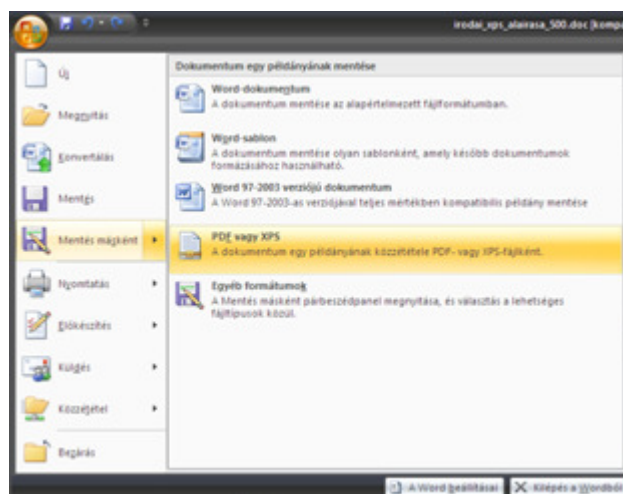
irodai_xps_alairasa_500.doc [kompa

Új

Megnyitás

Konvertálás

Mentés

Mentés másként

Nyomtatás

Előkészítés

Küldés

Közzététel

Bezárás

Dokumentum egy példányának mentése

Word-dokumentum
A dokumentum mentése az alapértelmezett fájlformátumban.

Word-sablon
A dokumentum mentése olyan sablonként, amely később dokumentumok formázásához használható.

Word 97-2003 verziójú dokumentum
A Word 97-2003-as verziójával teljes mértékben kompatibilis példány mentése

PDF vagy XPS
A dokumentum egy példányának közzététele PDF- vagy XPS-fájlként.

Egyéb formátumok
A Mentés másként párbeszédpanel megnyitása, és választás a lehetséges fájltípusok közül.

A Word beállításai

Kilépés a Wordből